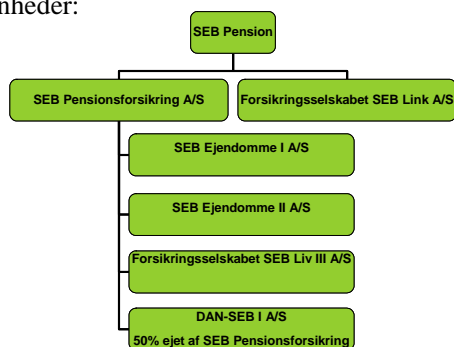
nheder:

SEB Pension

SEB Pensionsforsikring A/S

Forsikringsselskabet SEB Link A/S

SEB Ejendomme I A/S

SEB Ejendomme II A/S

Forsikringsselskabet SEB Liv III A/S

DAN-SEB I A/S
50% ejet af SEB Pensionsforsikring